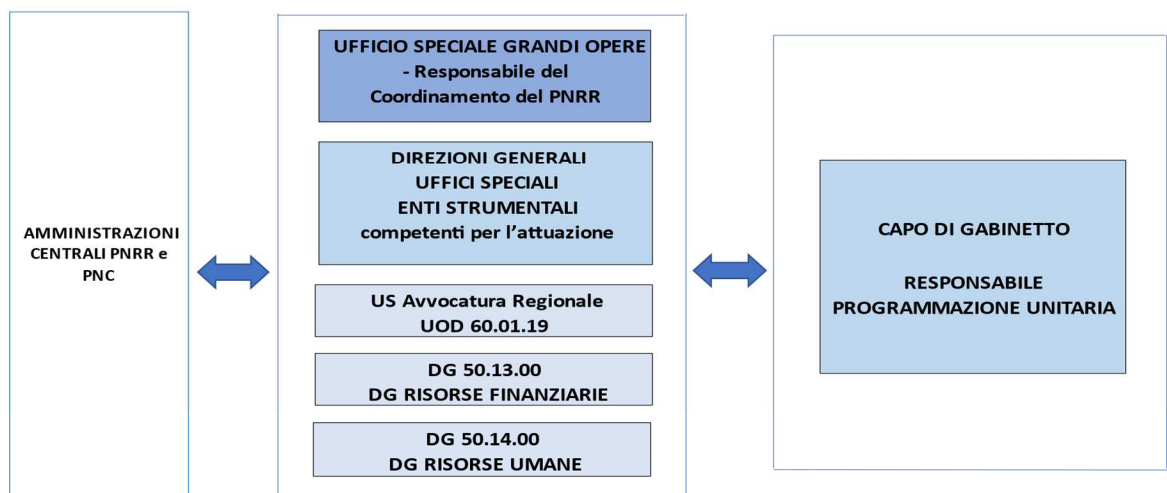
AMMINISTRAZIONI CENTRALI PNRR e PNC

UFFICIO SPECIALE GRANDI OPERE - Responsabile del Coordinamento del PNRR

DIREZIONI GENERALI
UFFICI SPECIALI
ENTI STRUMENTALI
competenti per l'attuazione

US Avvocatura Regionale
UOD 60.01.19

DG 50.13.00
DG RISORSE FINANZIARIE

DG 50.14.00
DG RISORSE UMANE

CAPO DI GABINETTO

RESPONSABILE PROGRAMMAZIONE UNITARIA